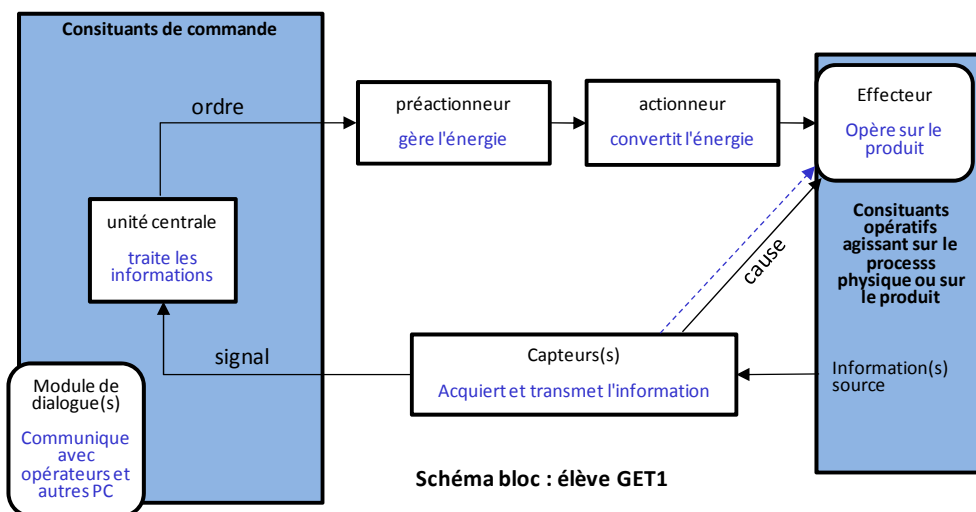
Consituants de commande

ordre

préactionneur

gère l'énergie

actionneur

convertit l'énergie

Effecteur

Opère sur le produit

unité centrale

traite les informations

cause

Consituants opératifs agissant sur le processs physique ou sur le produit

signal

Capteurs(s)

Acquiert et transmet l'information

Information(s) source

Module de dialogue(s)

Communique avec opérateurs et autres PC

Schéma bloc : élève GET1